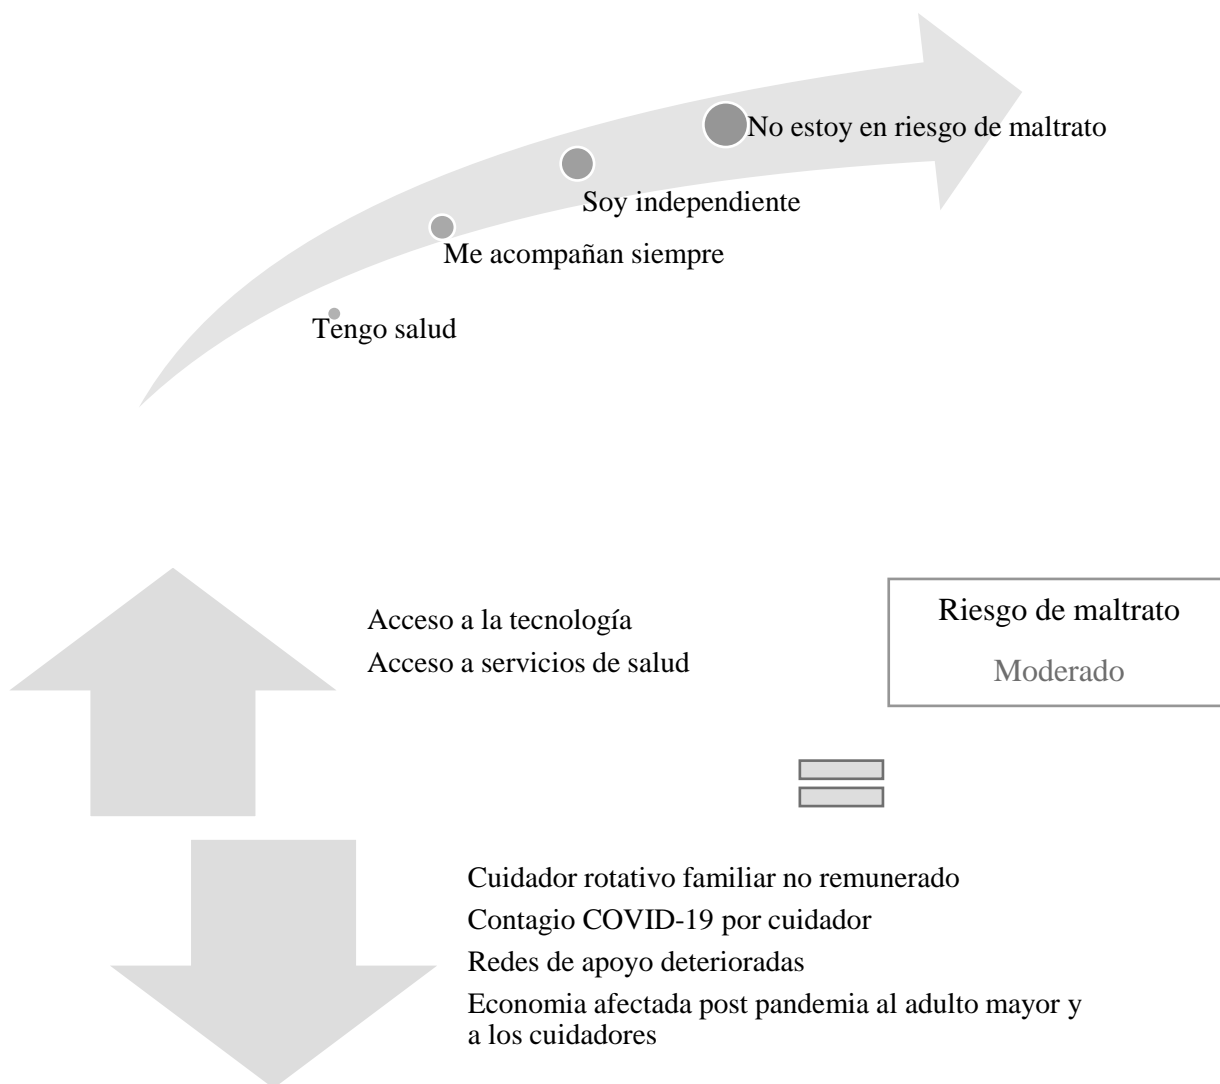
No estoy en riesgo de maltrato

Soy independiente

Me acompañan siempre

Tengo salud

Acceso a la tecnología
Acceso a servicios de salud

Riesgo de maltrato
Moderado

Cuidador rotativo familiar no remunerado
Contagio COVID-19 por cuidador
Redes de apoyo deterioradas
Economia afectada post pandemia al adulto mayor y a los cuidadores